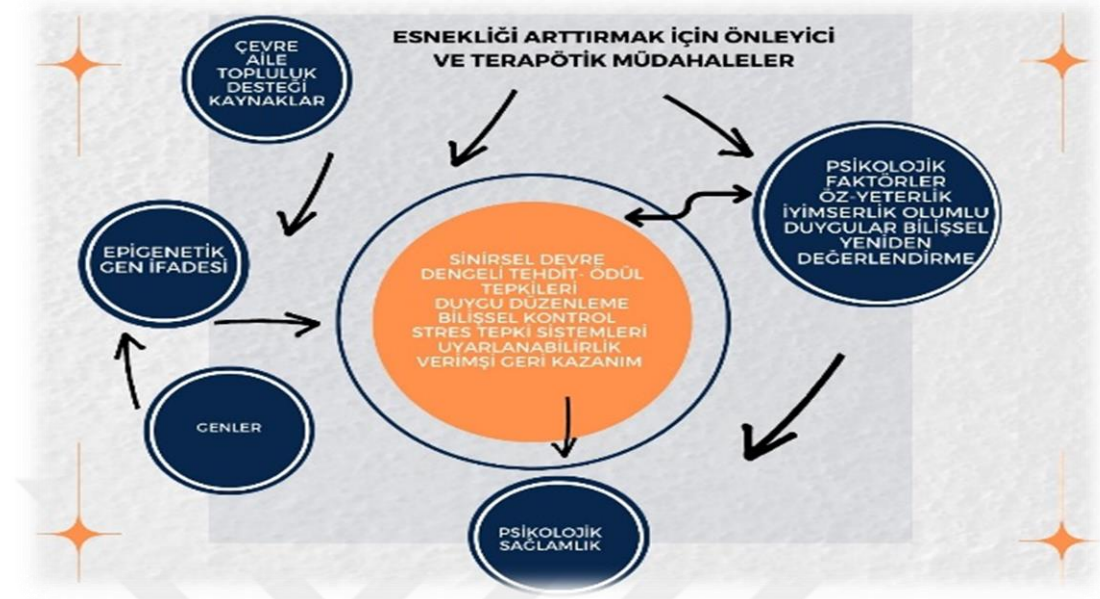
ESNEKLİĞİ ARTTIRMAK İÇİN ÖNLEYİCİ VE TERAPÖTİK MÜDAHALELER

ÇEVRE AİLE TOPLULUK DESTEĞİ KAYNAKLAR

PSİKOLOJİK FAKTÖRLER ÖZ-YETERLİK İYİMSERLİK OLUMLU DUYGULAR BİLİŞSEL YENİDEN DEĞERLENDİRME

EPİGENETİK GEN İFADESİ

SİNİRSEL DEVRE DENGELİ TEHDİT- ÖDÜL TEPKİLERİ DUYGU DÜZENLEME BİLİŞSEL KONTROL STRES TEPKİ SİSTEMLERİ UYARLANABİLİRLİK VERİMŞİ GERİ KAZANIM

GENLER

PSİKOLOJİK SAĞLAMLIK